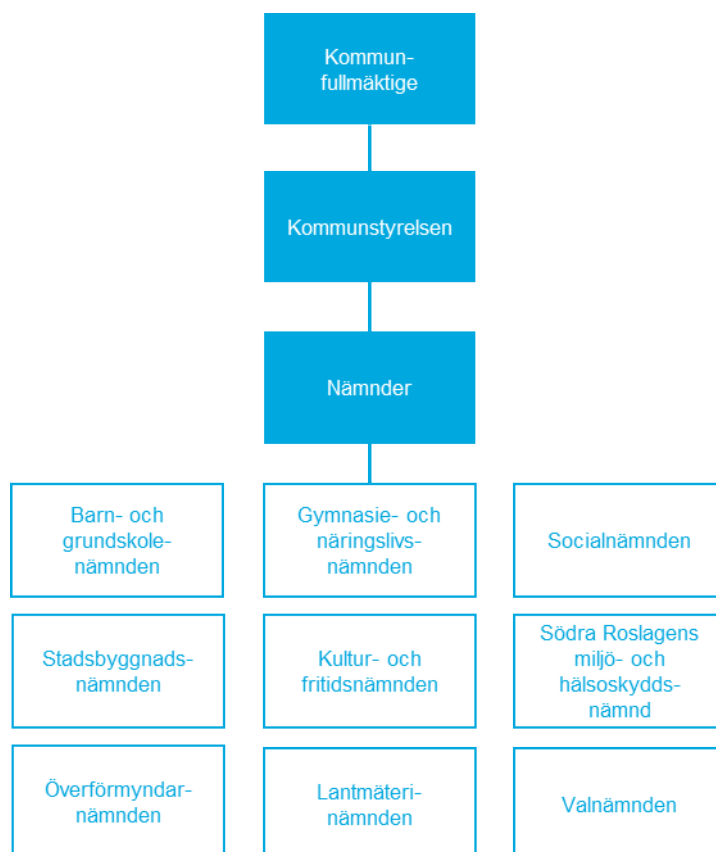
Kommunfullmäktige

Kommunstyrelsen

Nämnder

Barn- och grundskolenämnden

Gymnasie- och näringslivsnämnden

Socialnämnden

Stadsbyggnadsnämnden

Kultur- och fritidsnämnden

Södra Roslagens miljö- och hälsoskyddsnämnd

Överförmyndarnämnden

Lantmäterinämnden

Valnämnden